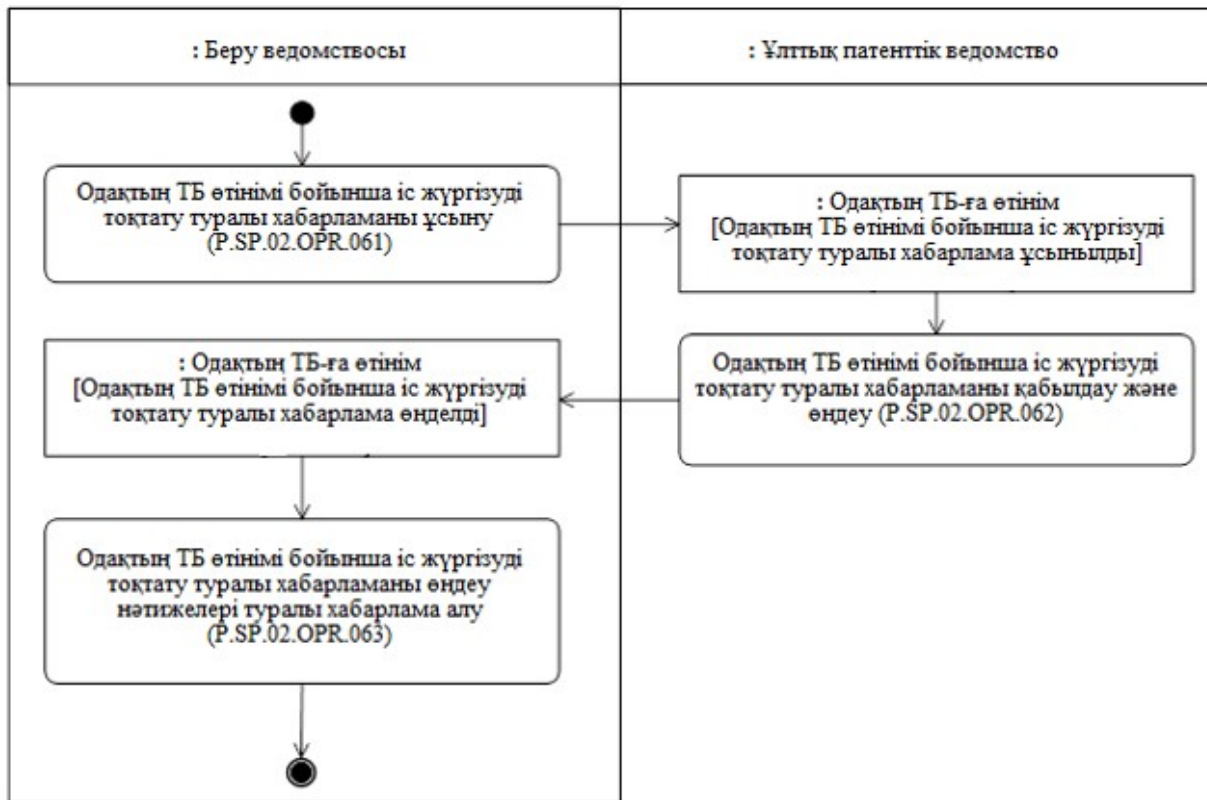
: Беру ведомствосы

: Ұлттық патенттік ведомство

Одақтың ТБ өтінімі бойынша іс жүргізуді тоқтату туралы хабарламаны ұсыну (P.SP.02.OPR.061)

: Одақтың ТБ-ға өтінім [Одақтың ТБ өтінімі бойынша іс жүргізуді тоқтату туралы хабарлама ұсынылды]

Одақтың ТБ өтінімі бойынша іс жүргізуді тоқтату туралы хабарламаны қабылдау және өңдеу (P.SP.02.OPR.062)

: Одақтың ТБ-ға өтінім [Одақтың ТБ өтінімі бойынша іс жүргізуді тоқтату туралы хабарлама өңделді]

Одақтың ТБ өтінімі бойынша іс жүргізуді тоқтату туралы хабарламаны өңдеу нәтижелері туралы хабарлама алу (P.SP.02.OPR.063)